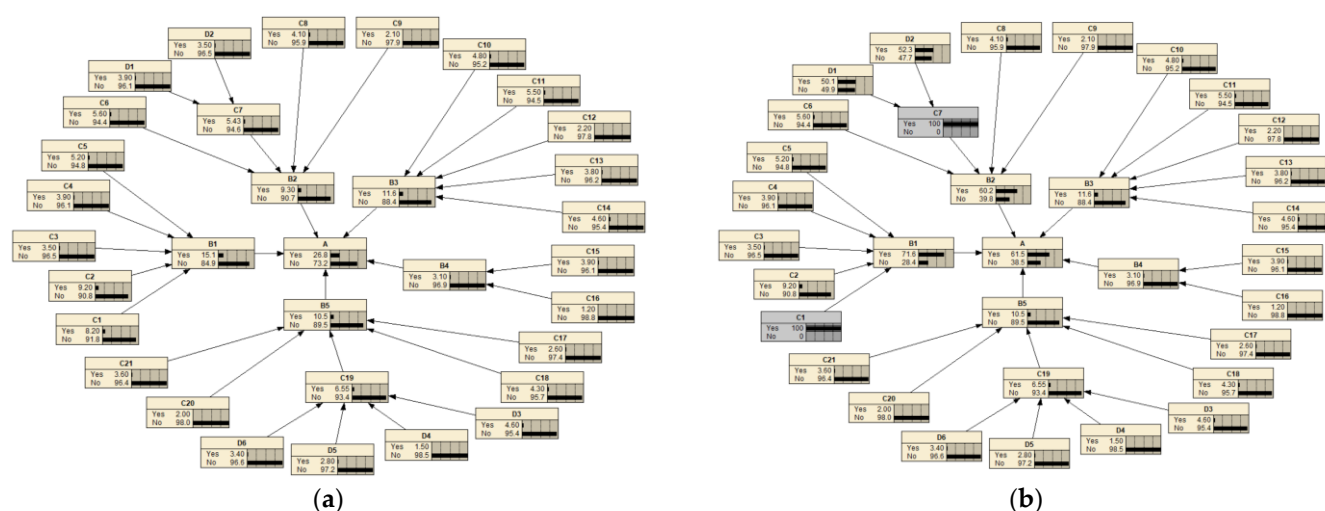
C8
Yes 4.10
No 95.9

C9
Yes 2.10
No 97.9

D2
Yes 3.50
No 96.5

C10
Yes 4.80
No 95.2

D1
Yes 3.90
No 96.1

C11
Yes 5.50
No 94.5

C6
Yes 5.60
No 94.4

C7
Yes 5.43
No 94.6

C12
Yes 2.20
No 97.8

C5
Yes 5.20
No 94.8

C13
Yes 3.80
No 96.2

B2
Yes 9.30
No 90.7

B3
Yes 11.6
No 88.4

C4
Yes 3.90
No 96.1

C14
Yes 4.60
No 95.4

C3
Yes 3.50
No 96.5

B1
Yes 15.1
No 84.9

A
Yes 26.8
No 73.2

C15
Yes 3.90
No 96.1

C2
Yes 9.20
No 90.8

B4
Yes 3.10
No 96.9

C16
Yes 1.20
No 98.8

C1
Yes 8.20
No 91.8

B5
Yes 10.5
No 89.5

C17
Yes 2.60
No 97.4

C21
Yes 3.60
No 96.4

C19
Yes 6.55
No 93.4

C18
Yes 4.30
No 95.7

C20
Yes 2.00
No 98.0

D3
Yes 4.60
No 95.4

D6
Yes 3.40
No 96.6

D4
Yes 1.50
No 98.5

D5
Yes 2.80
No 97.2

(a)

D2
Yes 52.3
No 47.7

C8
Yes 4.10
No 95.9

C9
Yes 2.10
No 97.9

C10
Yes 4.80
No 95.2

D1
Yes 50.1
No 49.9

C11
Yes 5.50
No 94.5

C6
Yes 5.60
No 94.4

C7
Yes 100
No 0

C12
Yes 2.20
No 97.8

C5
Yes 5.20
No 94.8

C13
Yes 3.80
No 96.2

B2
Yes 60.2
No 39.8

B3
Yes 11.6
No 88.4

C4
Yes 3.90
No 96.1

C14
Yes 4.60
No 95.4

C3
Yes 3.50
No 96.5

B1
Yes 71.6
No 28.4

A
Yes 61.5
No 38.5

C15
Yes 3.90
No 96.1

C2
Yes 9.20
No 90.8

B4
Yes 3.10
No 96.9

C16
Yes 1.20
No 98.8

C1
Yes 100
No 0

B5
Yes 10.5
No 89.5

C17
Yes 2.60
No 97.4

C21
Yes 3.60
No 96.4

C19
Yes 6.55
No 93.4

C18
Yes 4.30
No 95.7

C20
Yes 2.00
No 98.0

D3
Yes 4.60
No 95.4

D6
Yes 3.40
No 96.6

D4
Yes 1.50
No 98.5

D5
Yes 2.80
No 97.2

(b)